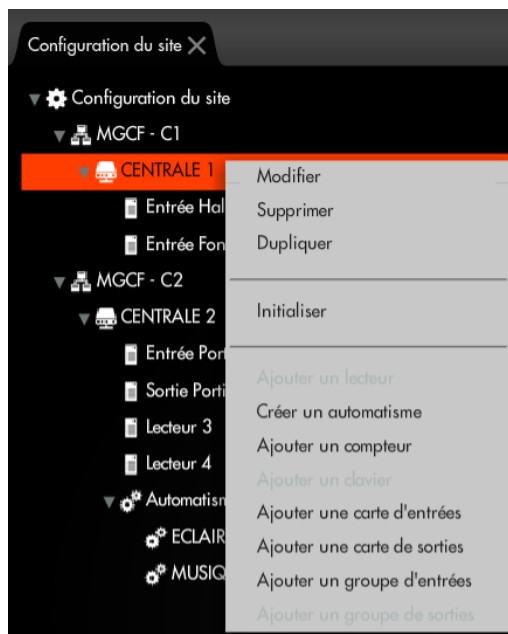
Configuration du site

Configuration du site
MGCF - C1
CENTRALE 1
Entrée Hal
Entrée Fon
MGCF - C2
CENTRALE 2
Entrée Por
Sortie Porti
Lecteur 3
Lecteur 4
Automatism
ECLAIR
MUSIQ

Modifier
Supprimer
Dupliquer

Initialiser

Ajouter un lecteur
Créer un automatisme
Ajouter un compteur
Ajouter un clavier
Ajouter une carte d'entrées
Ajouter une carte de sorties
Ajouter un groupe d'entrées
Ajouter un groupe de sorties